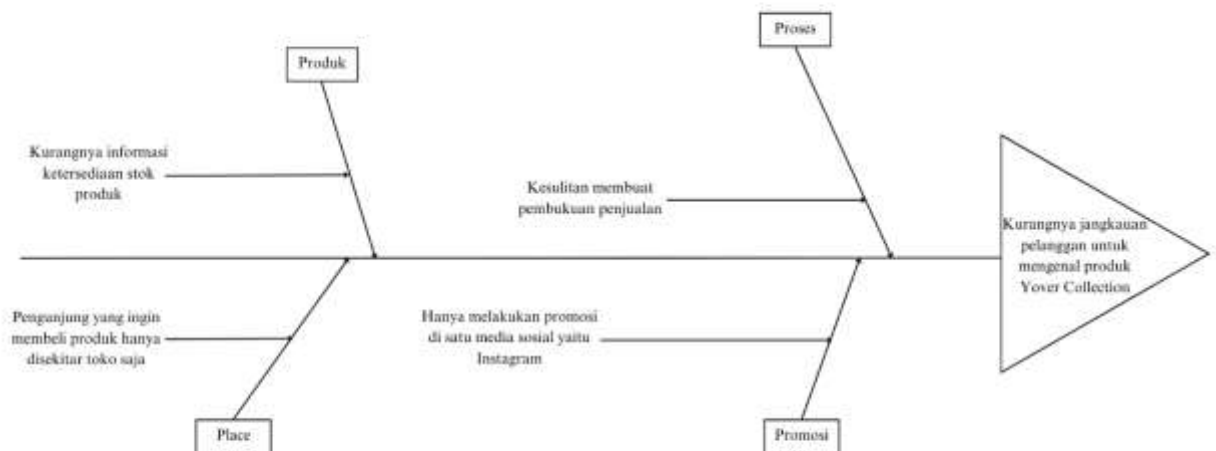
Produk

Proses

Kurangnya informasi ketersediaan stok produk

Kesulitan membuat pembukuan penjualan

Kurangnya jangkauan pelanggan untuk mengenal produk Yover Collection

Pengunjung yang ingin membeli produk hanya disekitar toko saja

Hanya melakukan promosi di satu media sosial yaitu Instagram

Place

Promosi